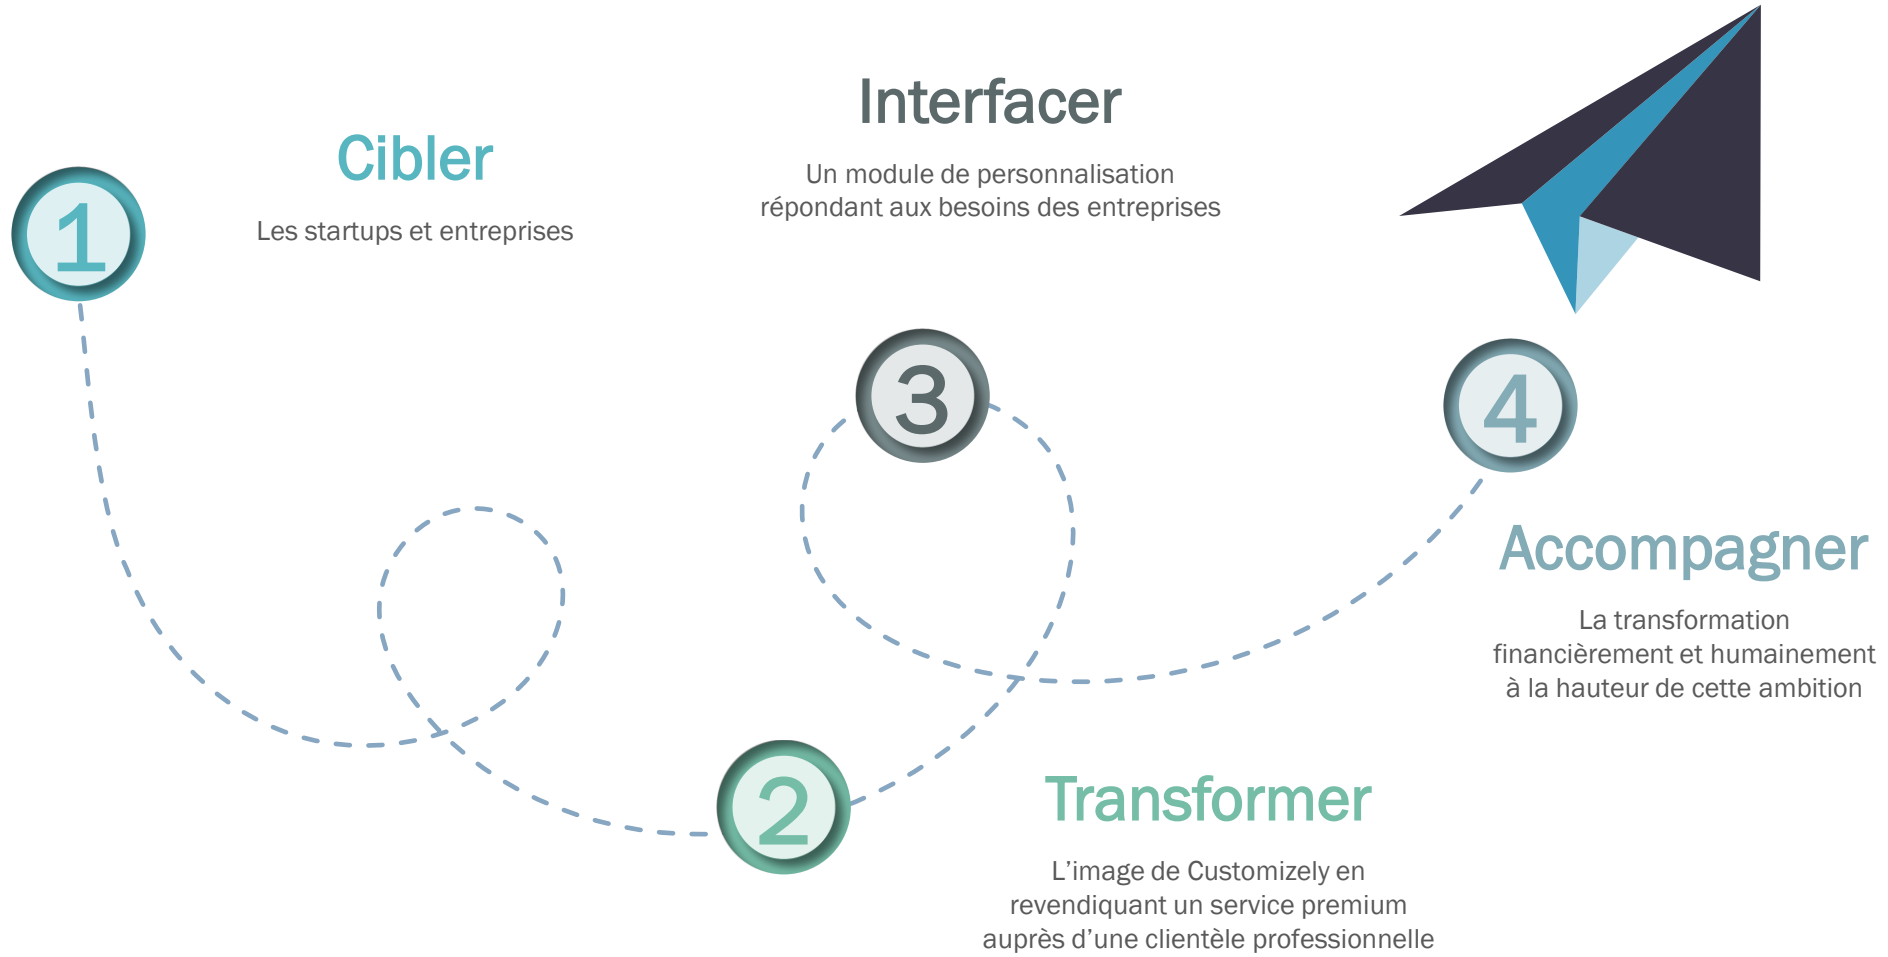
1

Cibler

Les startups et entreprises

2

Transformer

L'image de Customizely en revendiquant un service premium auprès d'une clientèle professionnelle

3

Interfacer

Un module de personnalisation répondant aux besoins des entreprises

4

Accompagner

La transformation financièrement et humainement à la hauteur de cette ambition